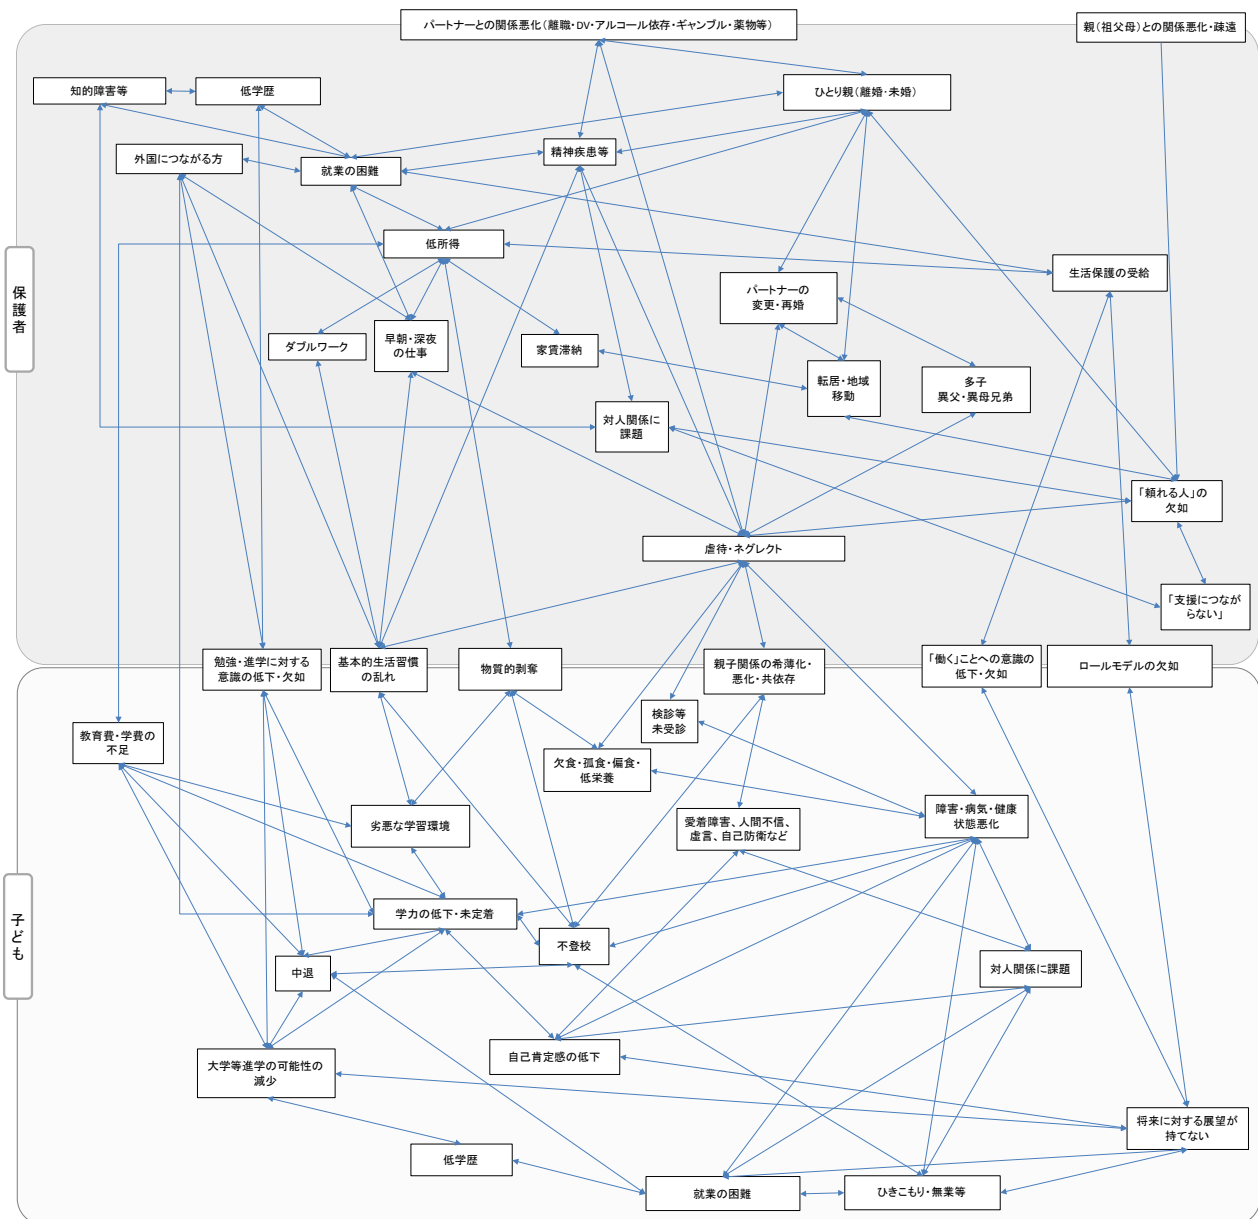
パートナーとの関係悪化（離職・DV・アルコール依存・ギャンブル・薬物等）

親（祖父母）との関係悪化・疎遠

保護者

知的障害等

低学歴

ひとり親（離婚・未婚）

外国につながる方

就業の困難

精神疾患等

低所得

生活保護の受給

パートナーの変更・再婚

ダブルワーク

早朝・深夜の仕事

家賃滞納

転居・地域移動

多子 異父・異母兄弟

対人関係に課題

「頼れる人」の欠如

虐待・ネグレクト

「支援につながらない」

勉強・進学に対する意識の低下・欠如

基本的生活習慣の乱れ

物質的剥奪

親子関係の希薄化・悪化・共依存

「働く」ことへの意識の低下・欠如

ロールモデルの欠如

子ども

教育費・学費の不足

検診等未受診

欠食・孤食・偏食・低栄養

劣悪な学習環境

愛着障害、人間不信、虚言、自己防衛など

障害・病気・健康状態悪化

学力の低下・未定着

不登校

中退

対人関係に課題

自己肯定感の低下

大学等進学の可能性の減少

将来に対する展望が持てない

低学歴

就業の困難

ひきこもり・無業等